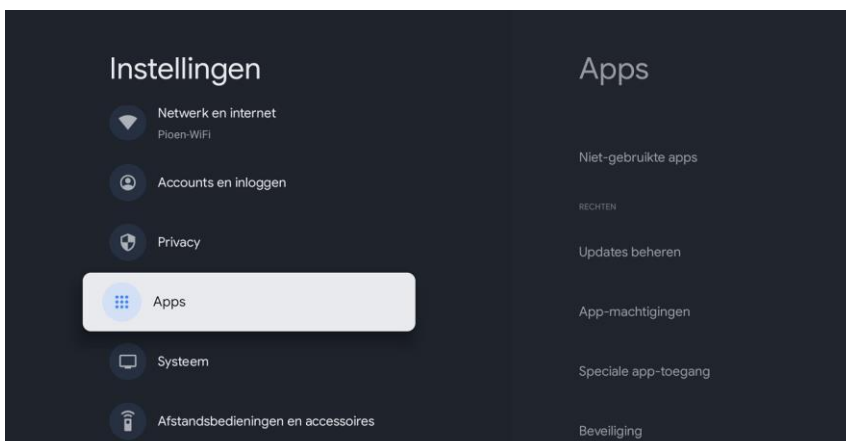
Instellingen

Netwerk en internet
Pioen-WiFi

Accounts en inloggen

Privacy

Apps

Systeem

Afstandsbedieningen en accessoires

Apps

Niet-gebruikte apps

RECHTEN

Updates beheren

App-machtigingen

Speciale app-toegang

Beveiliging